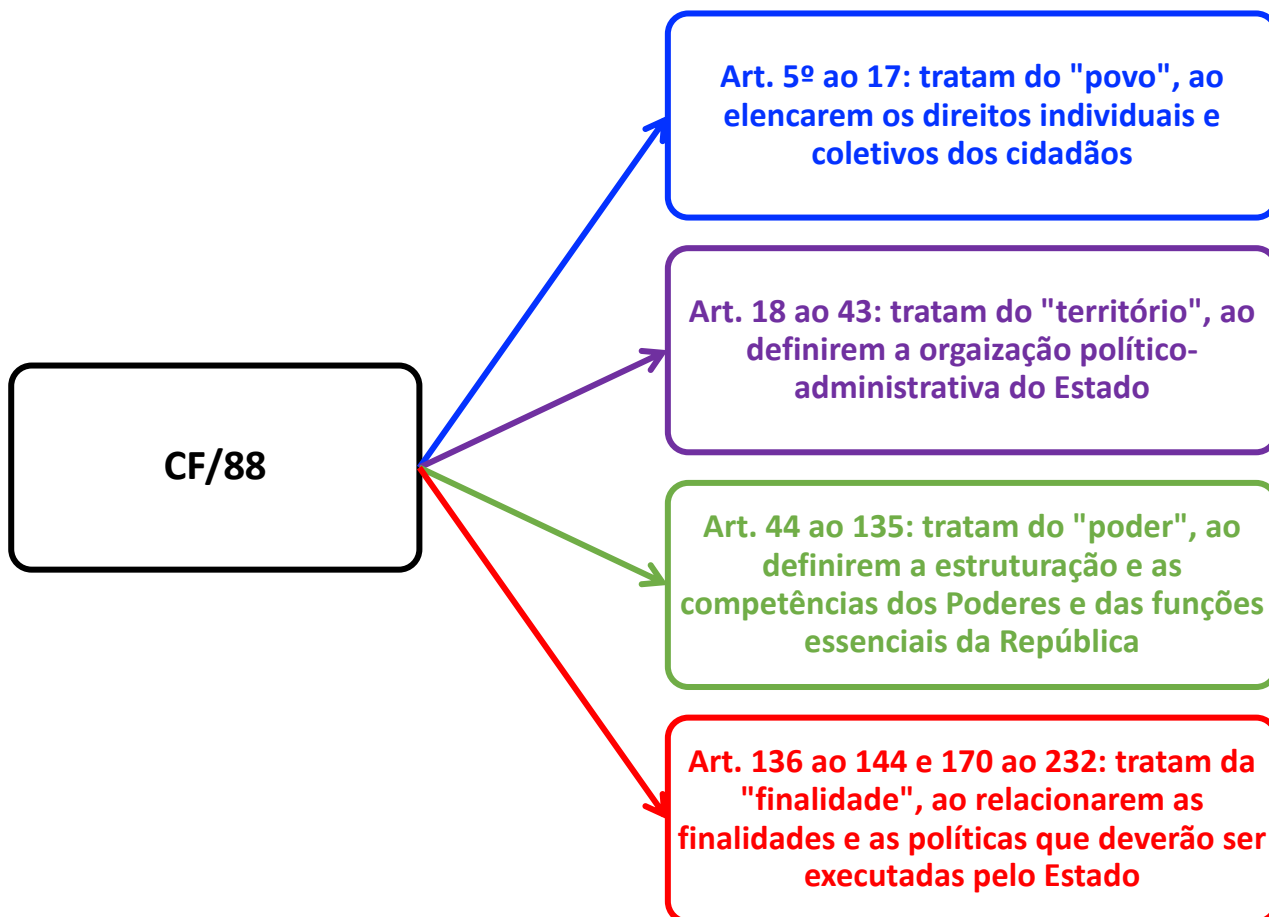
CF/88

Art. 5º ao 17: tratam do "povo", ao elencarem os direitos individuais e coletivos dos cidadãos

Art. 18 ao 43: tratam do "território", ao definirem a orgaização político-administrativa do Estado

Art. 44 ao 135: tratam do "poder", ao definirem a estruturação e as competências dos Poderes e das funções essenciais da República

Art. 136 ao 144 e 170 ao 232: tratam da "finalidade", ao relacionarem as finalidades e as políticas que deverão ser executadas pelo Estado